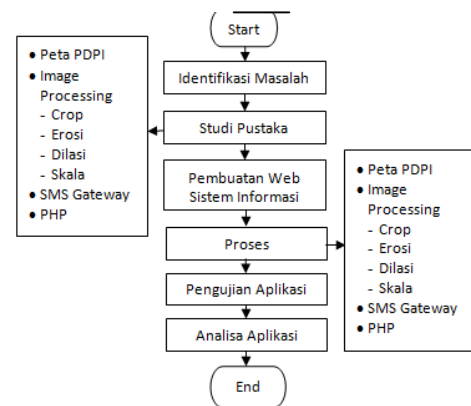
Start

Identifikasi Masalah

Studi Pustaka

Pembuatan Web Sistem Informasi

Proses

Pengujian Aplikasi

Analisa Aplikasi

End

• Peta PDPI
• Image Processing
- Crop
- Erosi
- Dilasi
- Skala
• SMS Gateway
• PHP

• Peta PDPI
• Image Processing
- Crop
- Erosi
- Dilasi
- Skala
• SMS Gateway
• PHP